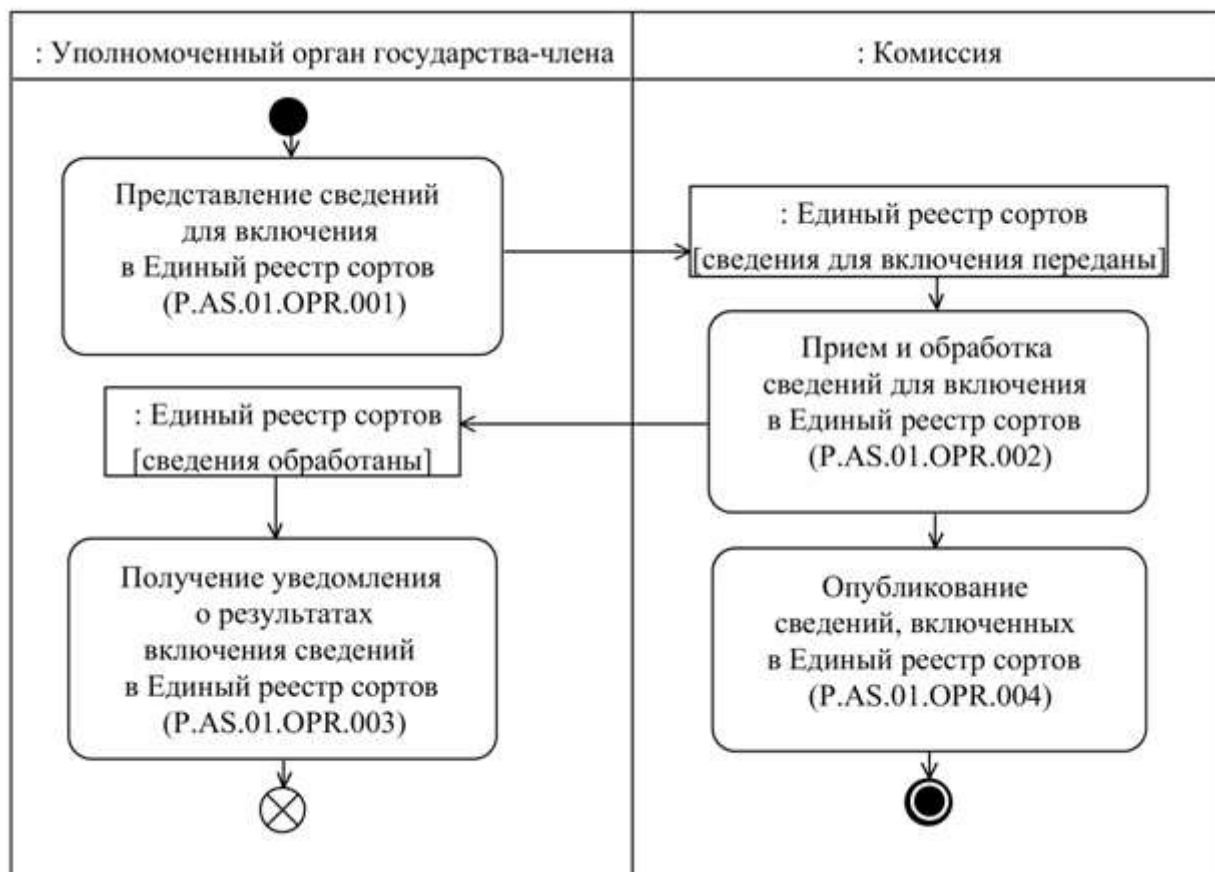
: Уполномоченный орган государства-члена

: Комиссия

Представление сведений для включения в Единый реестр сортов (P.AS.01.OPR.001)

: Единый реестр сортов [сведения для включения переданы]

Прием и обработка сведений для включения в Единый реестр сортов (P.AS.01.OPR.002)

: Единый реестр сортов [сведения обработаны]

Получение уведомления о результатах включения сведений в Единый реестр сортов (P.AS.01.OPR.003)

Опубликование сведений, включенных в Единый реестр сортов (P.AS.01.OPR.004)